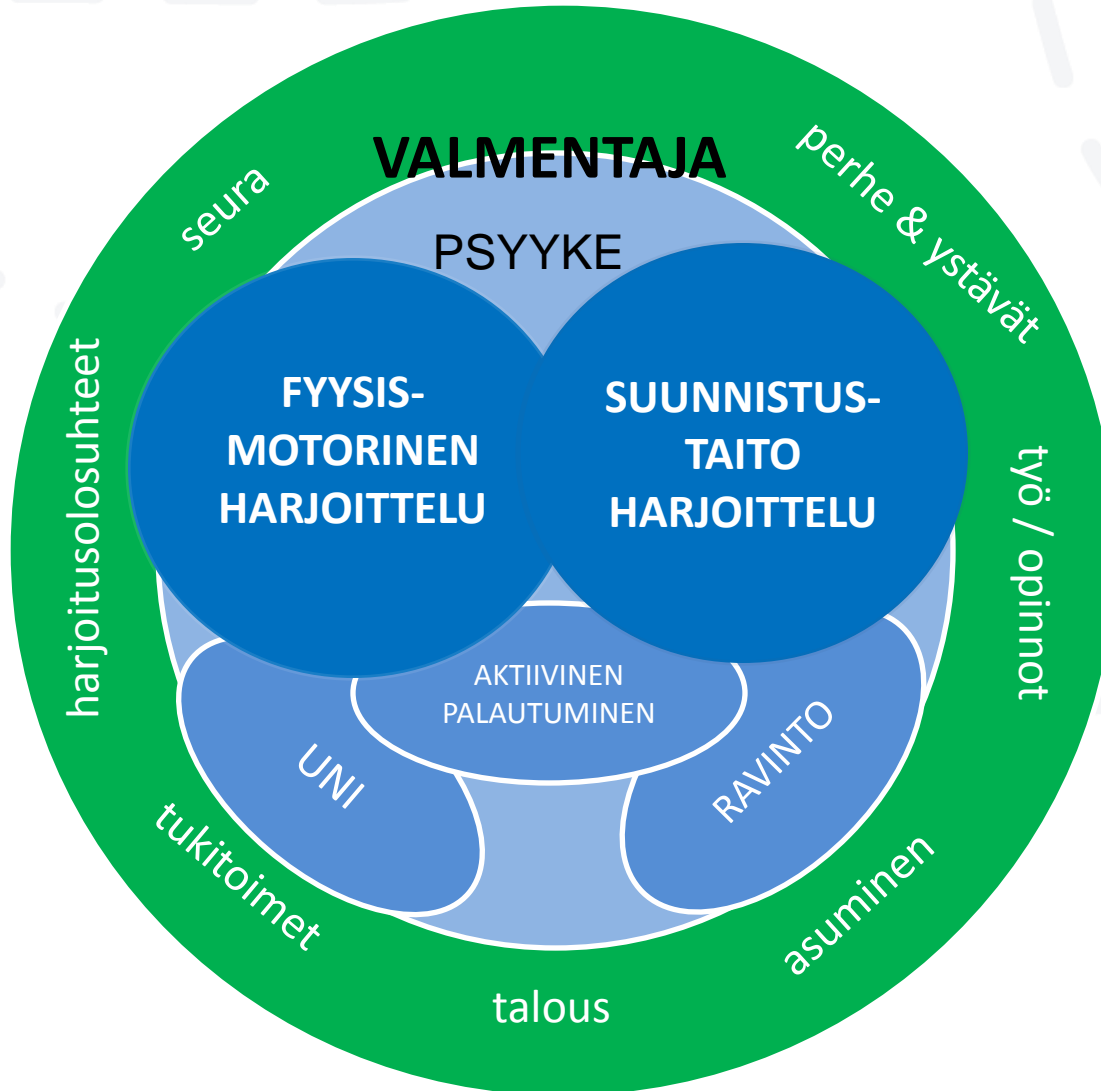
VALMENTAJA

seura

perhe & ystävät

PSYYKE

harjoitusolosuhteet

FYYSIS-MOTORINEN HARJOITTELU

SUUNNISTUS-TAITO HARJOITTELU

työ / opinnot

AKTIIVINEN PALAUTUMINEN

UNI

RAVINTO

tukitoimet

asuminen

talous